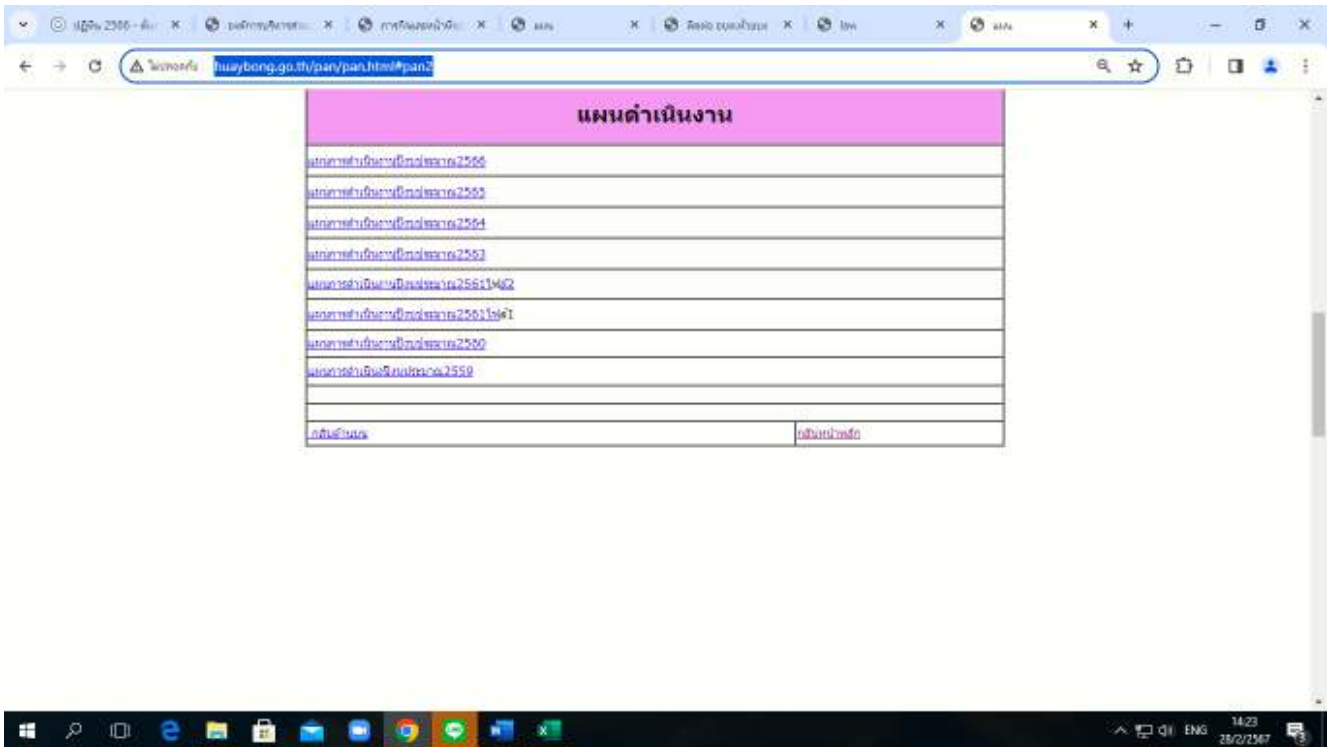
ปฏิทิน 2566 - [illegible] × | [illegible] × | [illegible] × | แผน × | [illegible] × | โพ × | แผน × | +

ไม่ปลอดภัย huaybong.go.th/pan/pan.html#pan2

แผนดำเนินงาน

แผนการดำเนินงานปีงบประมาณ2566

แผนการดำเนินงานปีงบประมาณ2565

แผนการดำเนินงานปีงบประมาณ2564

แผนการดำเนินงานปีงบประมาณ2563

แผนการดำเนินงานปีงบประมาณ2561ไฟล์2

แผนการดำเนินงานปีงบประมาณ2561ไฟล์1

แผนการดำเนินงานปีงบประมาณ2560

แผนการดำเนินงานปีงบประมาณ2559

กลับด้านบน | กลับหน้าหลัก

ENG 14:23 28/2/2567